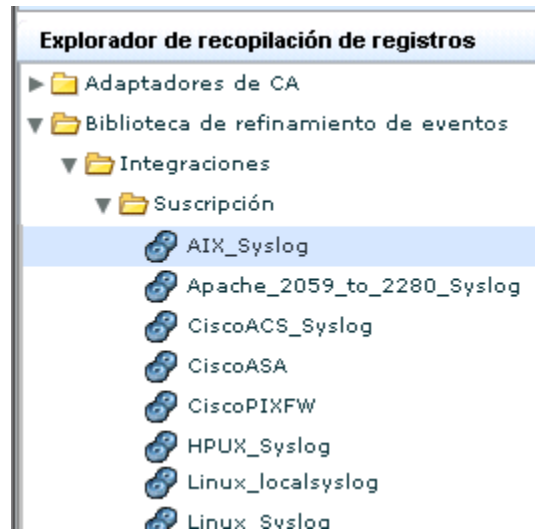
Explorador de recopilación de registros

Adaptadores de CA

Biblioteca de refinamiento de eventos

Integraciones

Suscripción

AIX_Syslog

Apache_2059_to_2280_Syslog

CiscoACS_Syslog

CiscoASA

CiscoPIXFW

HPUX_Syslog

Linux_localsyslog

Linux_Syslog